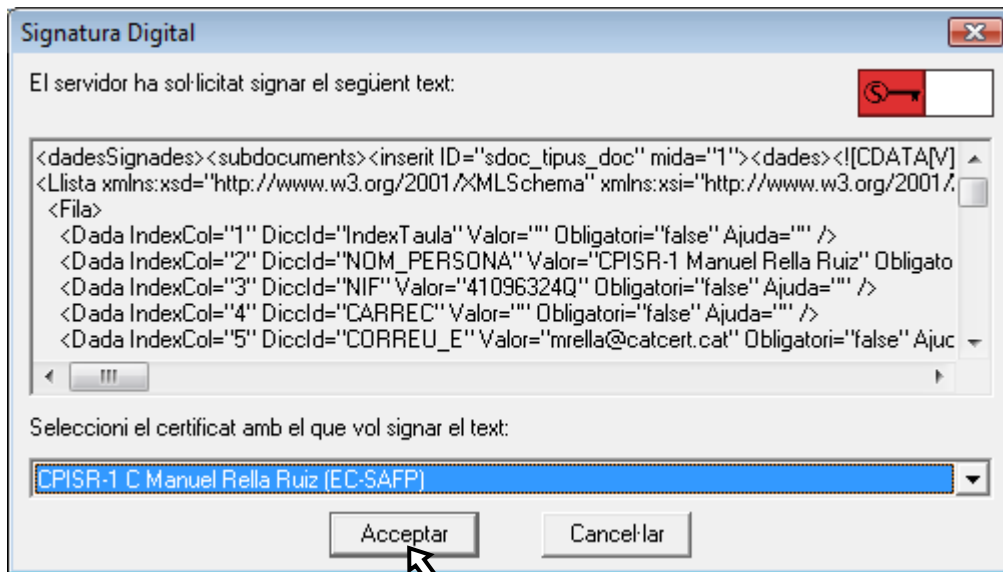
Signatura Digital

El servidor ha sol·licitat signar el següent text:

<dadesSignades><subdocuments><inserit ID="sdoc_tipus_doc" mida="1"><dades><![CDATA[V]
<Llista xmlns:xsd="http://www.w3.org/2001/XMLSchema" xmlns:xsi="http://www.w3.org/2001/
<Fila>
<Dada IndexCol="1" DiccId="IndexTaula" Valor="" Obligatori="false" Ajuda="" />
<Dada IndexCol="2" DiccId="NOM_PERSONA" Valor="CPISR-1 Manuel Rella Ruiz" Obligato
<Dada IndexCol="3" DiccId="NIF" Valor="41096324Q" Obligatori="false" Ajuda="" />
<Dada IndexCol="4" DiccId="CARREC" Valor="" Obligatori="false" Ajuda="" />
<Dada IndexCol="5" DiccId="CORREU_E" Valor="mrella@catcert.cat" Obligatori="false" Ajuc

Seleccioni el certificat amb el que vol signar el text:

CPISR-1 C Manuel Rella Ruiz (EC-SAFP)

Acceptar

Cancel·lar